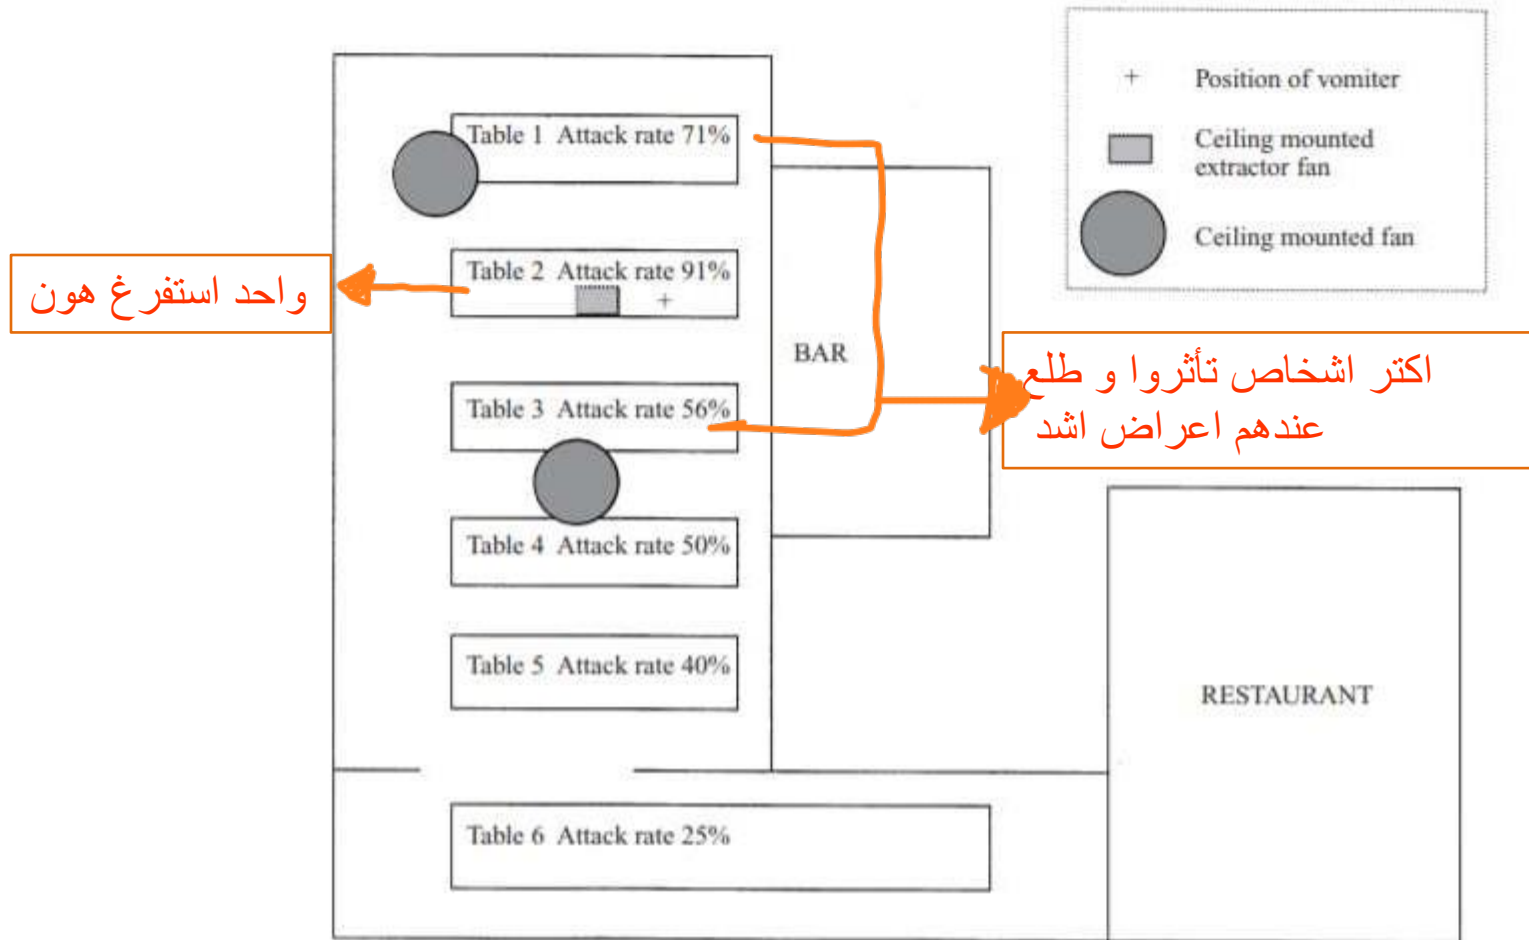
+ Position of vomiter

Ceiling mounted extractor fan

Ceiling mounted fan

Table 1 Attack rate 71%

Table 2 Attack rate 91%

+

واحد استفرغ هون

BAR

Table 3 Attack rate 56%

اكتر اشخاص تأثروا و طلع عندهم اعراض اشد

Table 4 Attack rate 50%

Table 5 Attack rate 40%

RESTAURANT

Table 6 Attack rate 25%